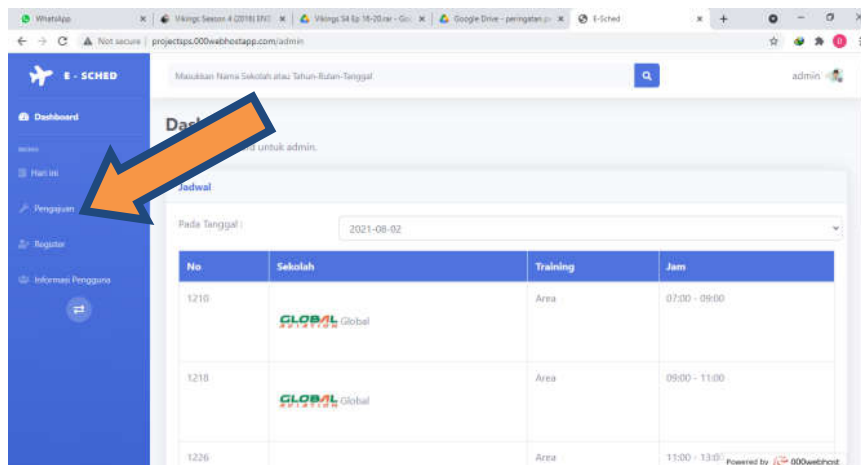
WhatsApp | Vikings Season 4 (2016) ENG | Vikings S4 Ep 16-20.rar - Go | Google Drive - peringatan | E-Sched

Not secure | projectsps.000webhostapp.com/admin

E - SCHED

Masukkan Nama Sekolah atau Tahun-Bulan-Tanggal

admin

Dashboard

MENU

Hari ini

Pengajuan

Register

Informasi Pengguna

Dash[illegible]

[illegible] untuk admin.

Jadwal

Pada Tanggal :

2021-08-02

| No | Sekolah | Training | Jam |
|---|---|---|---|
| 1210 | GLOBAL AVIATION Global | Area | 07:00 - 09:00 |
| 1218 | GLOBAL AVIATION Global | Area | 09:00 - 11:00 |
| 1226 | | Area | 11:00 - 13:0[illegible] |

Powered by 000webhost